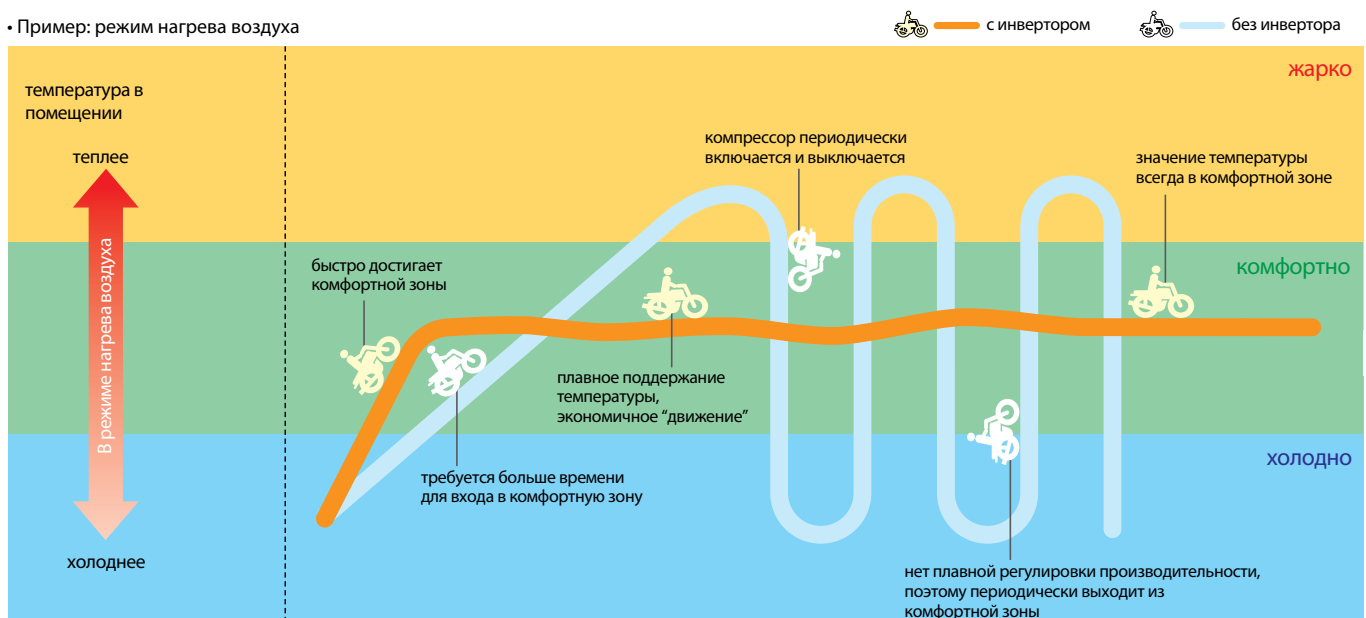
• Пример: режим нагрева воздуха

с инвертором

без инвертора

температура в помещении

теплее

В режиме нагрева воздуха

холоднее

жарко

комфортно

холодно

быстро достигает комфортной зоны

требуется больше времени для входа в комфортную зону

плавное поддержание температуры, экономичное “движение”

компрессор периодически включается и выключается

значение температуры всегда в комфортной зоне

нет плавной регулировки производительности, поэтому периодически выходит из комфортной зоны